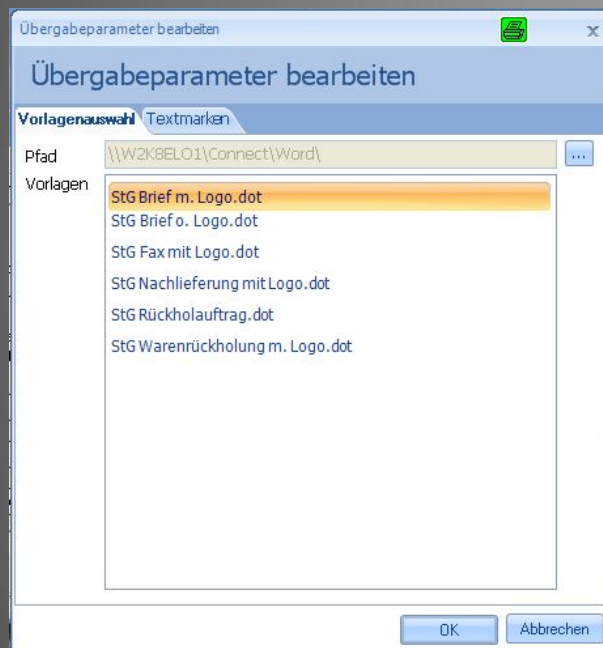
Übergabeparameter bearbeiten

x

Übergabeparameter bearbeiten

Vorlagenauswahl Textmarken

Pfad \\W2K8ELO1\Connect\Word\ ...

Vorlagen

StG Brief m. Logo.dot
StG Brief o. Logo.dot
StG Fax mit Logo.dot
StG Nachlieferung mit Logo.dot
StG Rückholauftrag.dot
StG Warenrückholung m. Logo.dot

OK Abbrechen